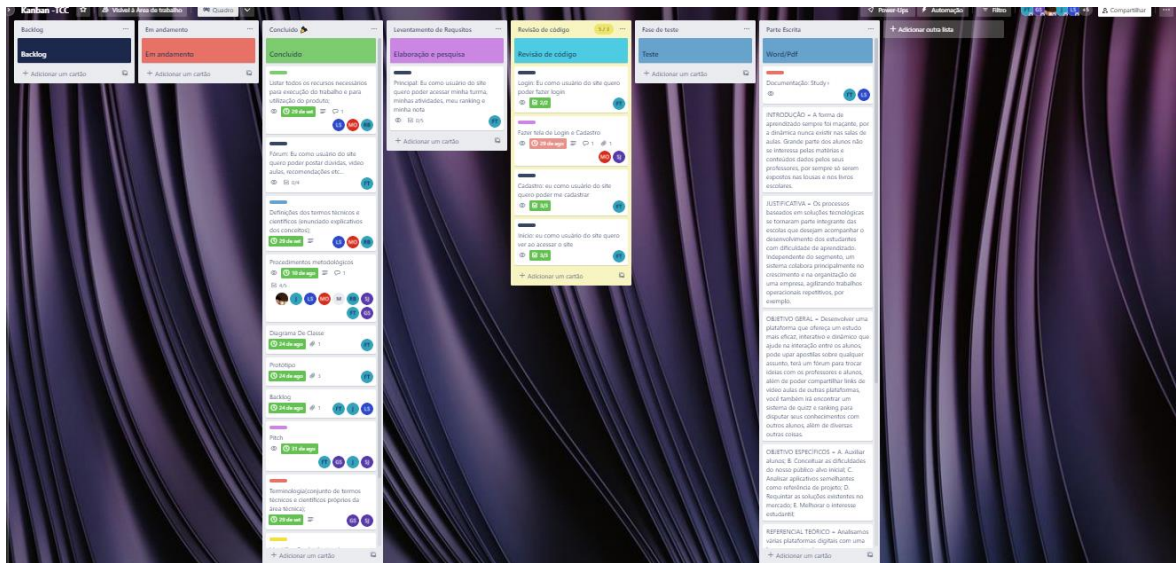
Kanban - TCC  Visível à Área de trabalho  Quadro

Power-Ups  Automação  Filtro  Compartilhar

Backlog

Backlog

+ Adicionar um cartão

Em andamento

Em andamento

+ Adicionar um cartão

Concluído

Concluído

Listar todos os recursos necessários para execução do trabalho e para utilização do produto;

29 de set  1

LS  MO  RB

Fórum: Eu como usuário do site quero poder postar duvidas, video aulas, recomendações etc...

0/4

Definições dos termos técnicos e científicos (enunciado explicativos dos conceitos);

29 de set

LS  MO  RB

Procedimentos metodológicos

18 de ago  1

4/5

LS  MO  M  RB  SJ

Diagrama De Classe

24 de ago  1

Protótipo

24 de ago  3

Backlog

24 de ago  1

LS

Pitch

07 de ago

Terminologia(conjunto de termos técnicos e científicos próprios da área técnica);

29 de set

+ Adicionar um cartão

Levantamento de Requisitos

Elaboração e pesquisa

Principal: Eu como usuário do site quero poder acessar minha turma, minhas atividades, meu ranking e minha nota

0/5

+ Adicionar um cartão

Revisão de código  3 / 3

Revisão de código

Login: Eu como usuário do site quero poder fazer login

3/3

Fazer tela de Login e Cadastro

29 de ago  1  1

MO

Cadastro: eu como usuário do site quero poder me cadastrar

3/3

Inicio: eu como usuário do site quero ver ao acessar o site

3/3

+ Adicionar um cartão

Fase de teste

Teste

+ Adicionar um cartão

Parte Escrita

Word/Pdf

Documentação: Study+

INTRODUÇÃO = A forma de aprendizado sempre foi maçante, por a dinâmica nunca existir nas salas de aulas. Grande parte dos alunos não se interessa pelas matérias e conteúdos dados pelos seus professores, por sempre só serem expostos nas lousas e nos livros escolares.

JUSTIFICATIVA = Os processos baseados em soluções tecnológicas se tornaram parte integrante das escolas que desejam acompanhar o desenvolvimento dos estudantes com dificuldade de aprendizado. Independente do segmento, um sistema colabora principalmente no crescimento e na organização de uma empresa, agilizando trabalhos operacionais repetitivos, por exemplo.

OBJETIVO GERAL = Desenvolver uma plataforma que ofereça um estudo mais eficaz, interativo e dinâmico que ajude na interação entre os alunos; pode upar apostilas sobre qualquer assunto, terá um fórum para trocar ideias com os professores e alunos, além de poder compartilhar links de vídeo aulas de outras plataformas, você também irá encontrar um sistema de quizz e ranking para disputar seus conhecimentos com outros alunos, além de diversas outras coisas.

OBJETIVO ESPECÍFICOS = A. Auxiliar alunos; B. Conceituar as dificuldades do nosso público-alvo inicial; C. Analisar aplicativos semelhantes como referência do projeto; D. Requintar as soluções existentes no mercado; E. Melhorar o interesse estudantil.

REFERENCIAL TEÓRICO = Analisamos várias plataformas digitais com uma

+ Adicionar um cartão

+ Adicionar outra lista